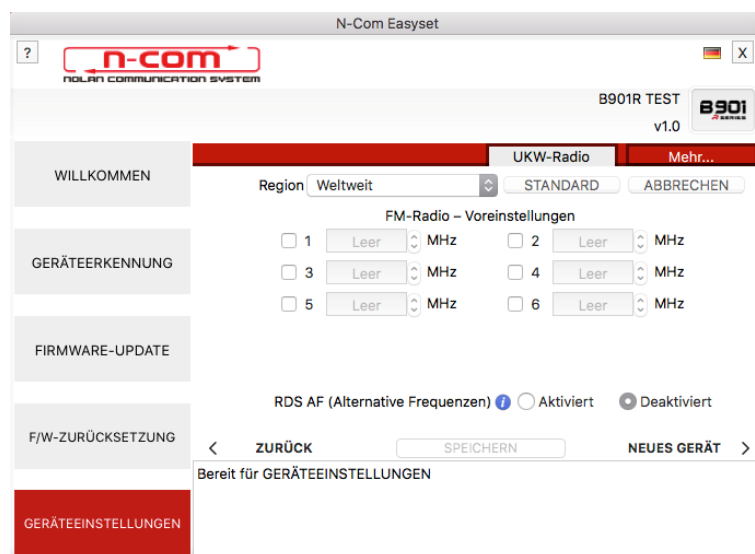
N-Com Easyset

?

n-com
NOLAN COMMUNICATION SYSTEM

X

B901R TEST
v1.0

B901

WILLKOMMEN

GERÄTEERKENNUNG

FIRMWARE-UPDATE

F/W-ZURÜCKSETZUNG

GERÄTEEINSTELLUNGEN

UKW-Radio

Mehr...

Region Weltweit

STANDARD

ABBRECHEN

FM-Radio – Voreinstellungen

| | | | | | |
|---|---|---|---|---|---|
| 1 | Leer | MHz | 2 | Leer | MHz |
| 3 | Leer | MHz | 4 | Leer | MHz |
| 5 | Leer | MHz | 6 | Leer | MHz |

RDS AF (Alternative Frequenzen) Aktiviert Deaktiviert

< ZURÜCK

SPEICHERN

NEUES GERÄT >

Bereit für GERÄTEEINSTELLUNGEN